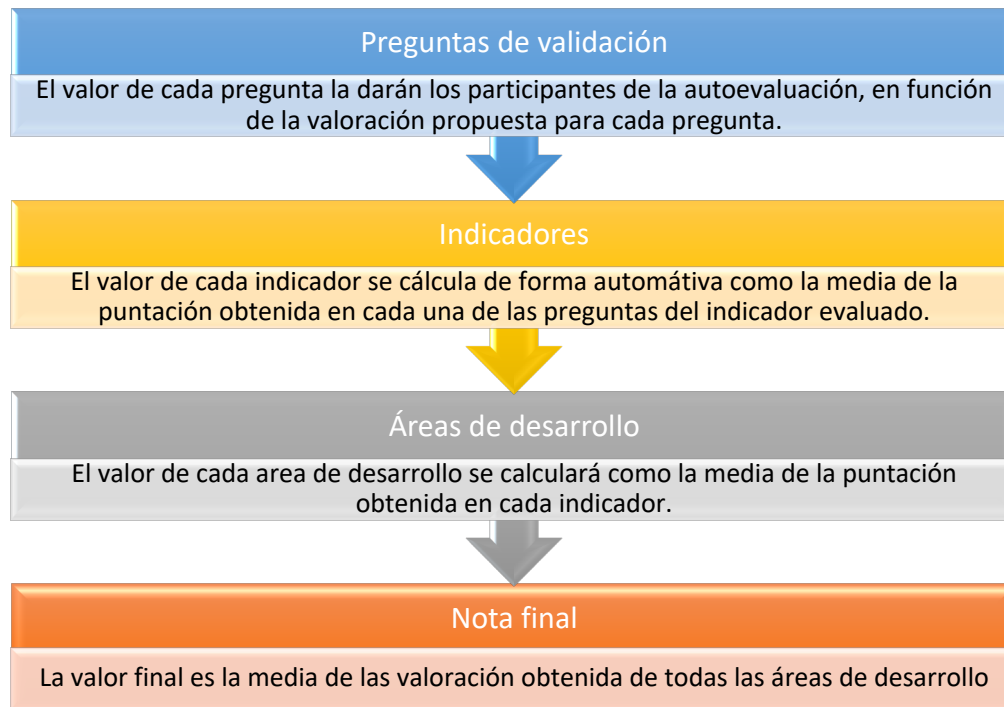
Preguntas de validación

El valor de cada pregunta la darán los participantes de la autoevaluación, en función de la valoración propuesta para cada pregunta.

Indicadores

El valor de cada indicador se cálcula de forma automátiva como la media de la puntación obtenida en cada una de las preguntas del indicador evaluado.

Áreas de desarrollo

El valor de cada area de desarrollo se calculará como la media de la puntación obtenida en cada indicador.

Nota final

La valor final es la media de las valoración obtenida de todas las áreas de desarrollo